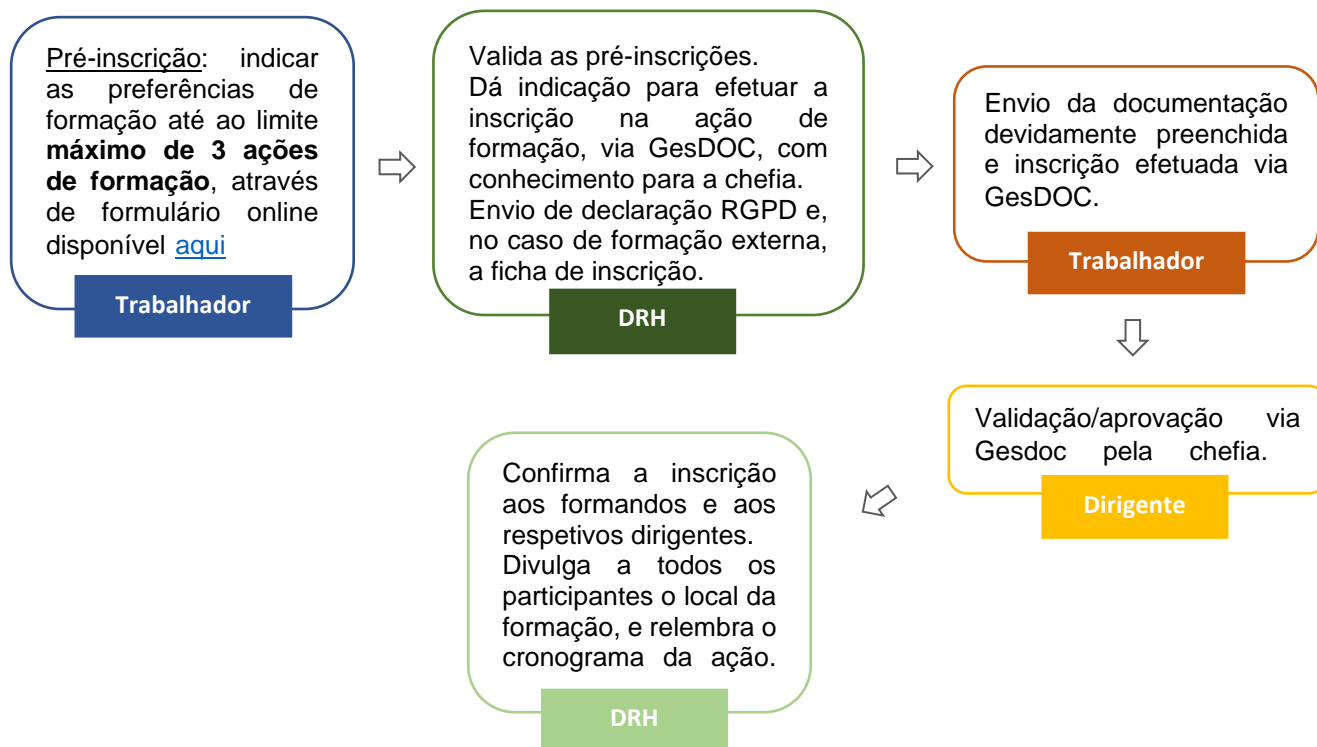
Pré-inscrição: indicar as preferências de formação até ao limite **máximo de 3 ações de formação**, através de formulário online disponível aqui

Trabalhador

Valida as pré-inscrições.
Dá indicação para efetuar a inscrição na ação de formação, via GesDOC, com conhecimento para a chefia.
Envio de declaração RGPD e, no caso de formação externa, a ficha de inscrição.

DRH

Envio da documentação devidamente preenchida e inscrição efetuada via GesDOC.

Trabalhador

Validação/aprovação via Gesdoc pela chefia.

Dirigente

Confirma a inscrição aos formandos e aos respetivos dirigentes.
Divulga a todos os participantes o local da formação, e relembra o cronograma da ação.

DRH